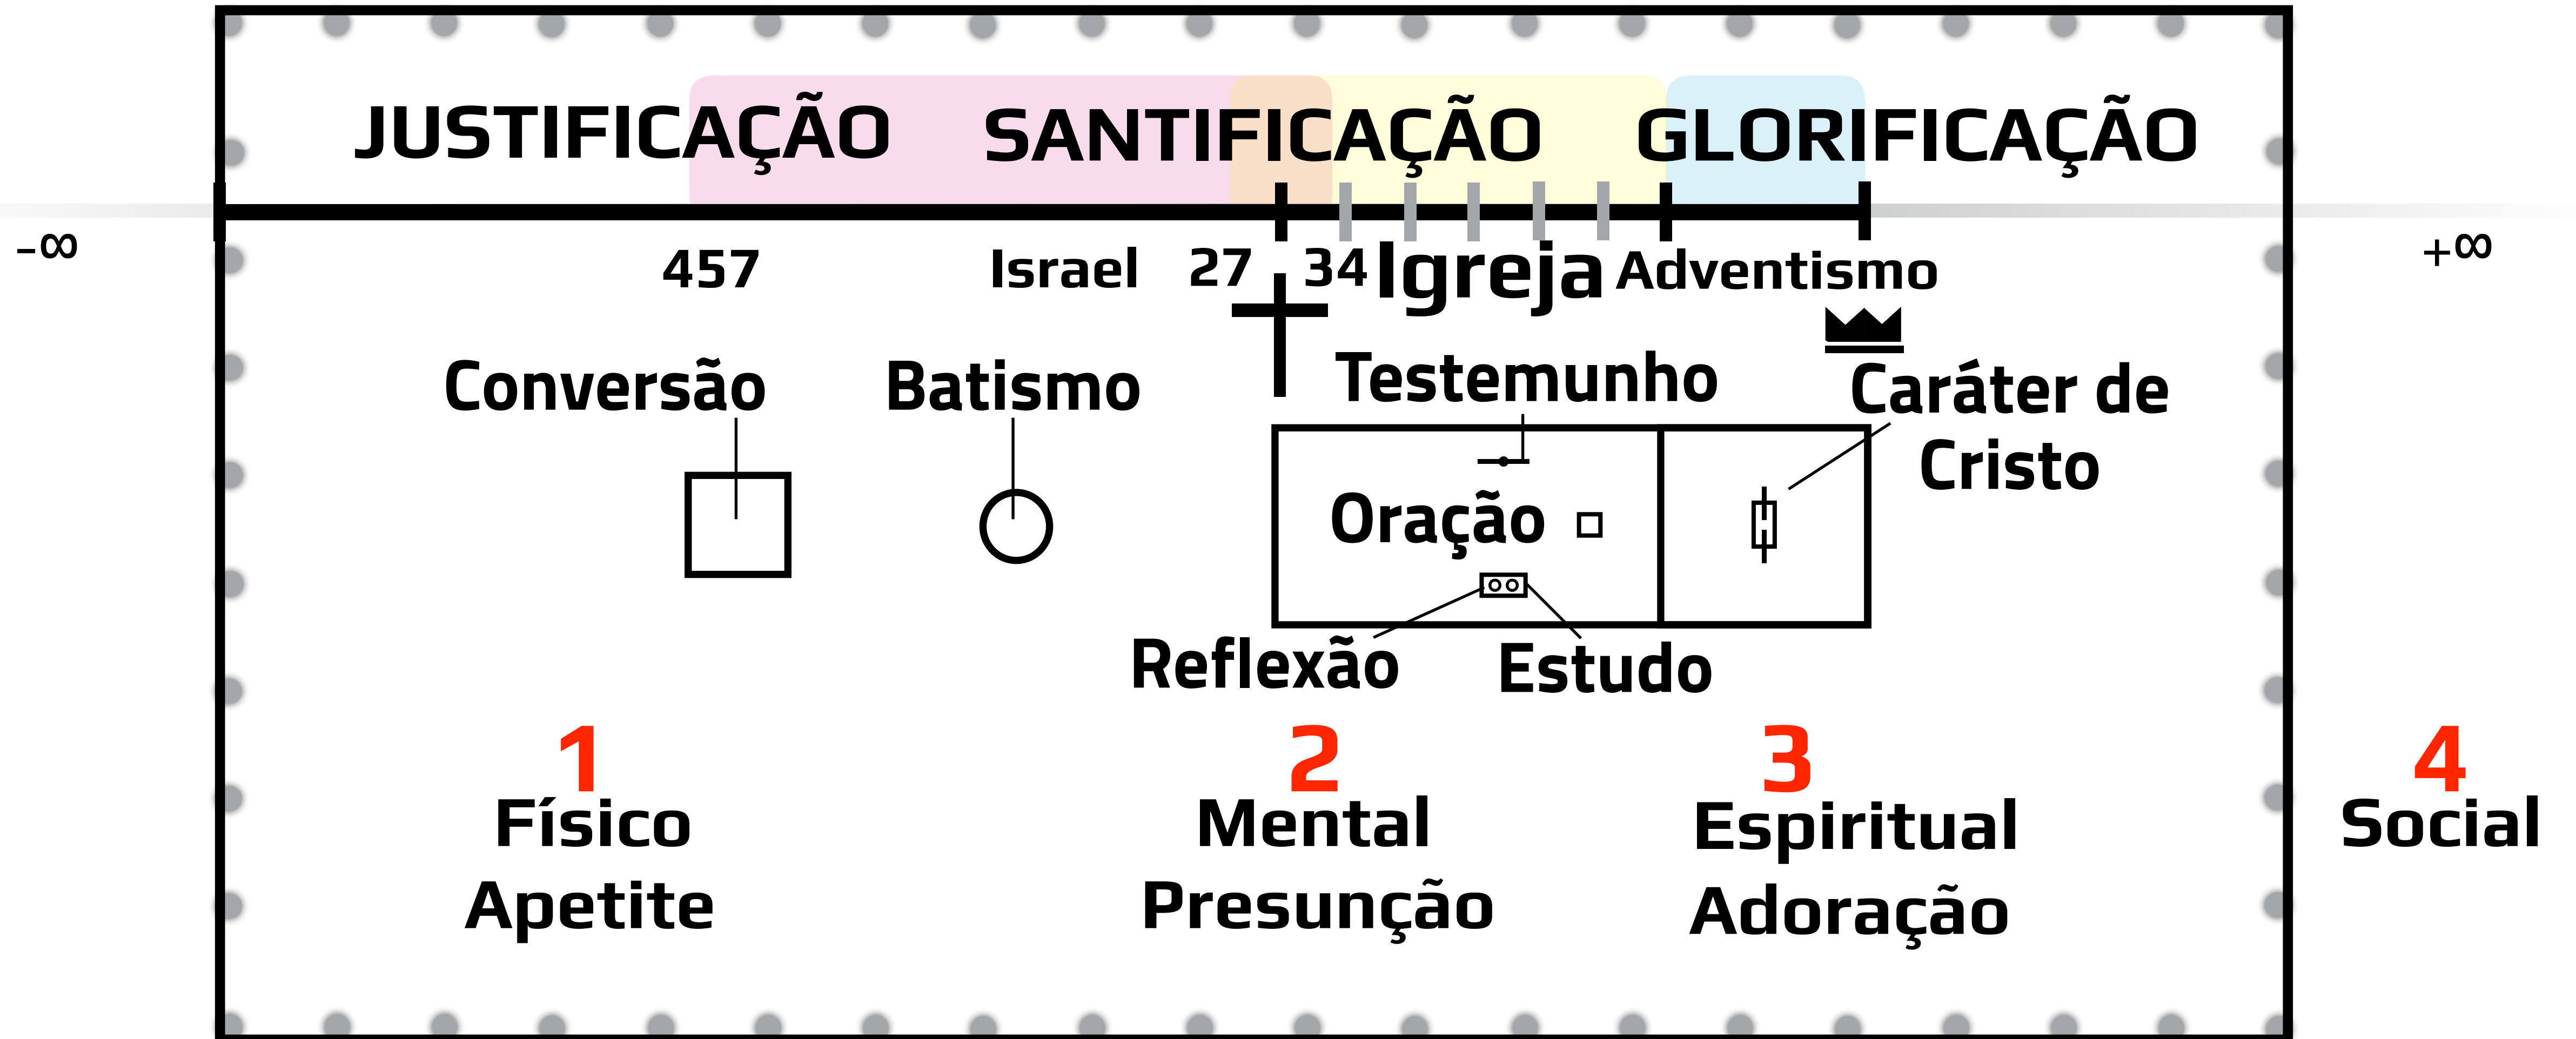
JUSTIFICAÇÃO SANTIFICAÇÃO GLORIFICAÇÃO

-∞

457 Israel 27 34 Igreja Adventismo

+∞

Conversão Batismo Testemunho Caráter de Cristo

Oração

Reflexão Estudo

1
Físico
Apetite

2
Mental
Presunção

3
Espiritual
Adoração

4
Social